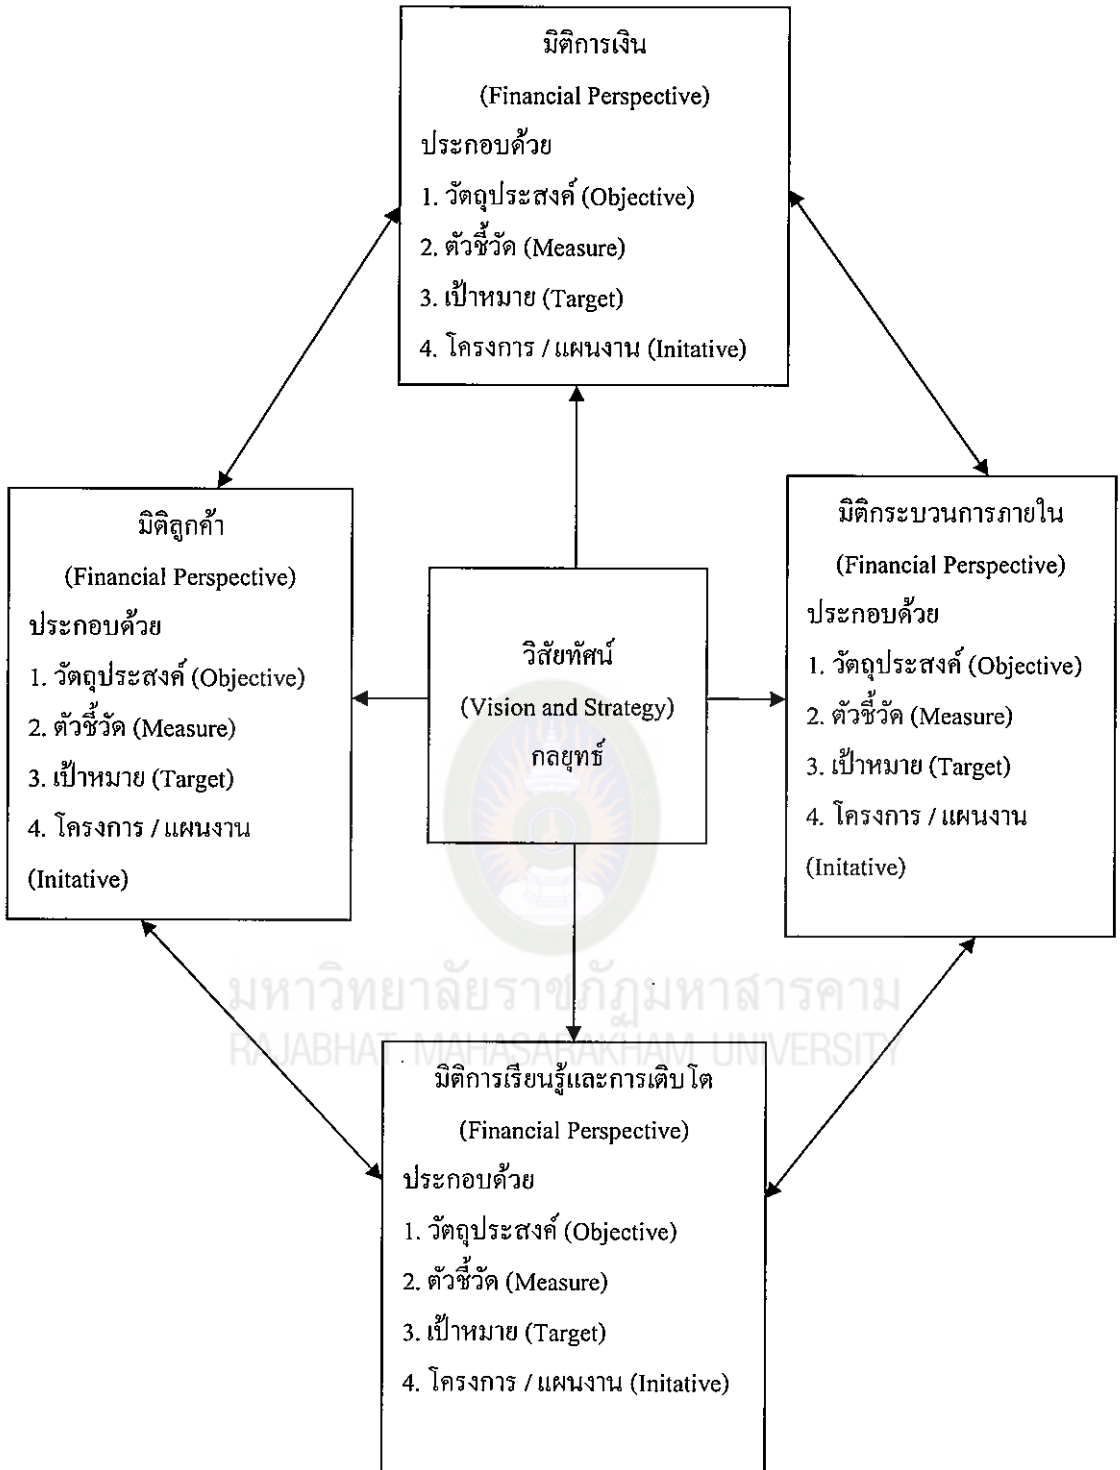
มิติการเงิน

(Financial Perspective)

ประกอบด้วย

1. วัตถุประสงค์ (Objective)

2. ตัวชี้วัด (Measure)

3. เป้าหมาย (Target)

4. โครงการ / แผนงาน (Initative)

มิติลูกค้า

(Financial Perspective)

ประกอบด้วย

1. วัตถุประสงค์ (Objective)

2. ตัวชี้วัด (Measure)

3. เป้าหมาย (Target)

4. โครงการ / แผนงาน (Initative)

วิสัยทัศน์

(Vision and Strategy)

กลยุทธ์

มิติกระบวนการภายใน

(Financial Perspective)

ประกอบด้วย

1. วัตถุประสงค์ (Objective)

2. ตัวชี้วัด (Measure)

3. เป้าหมาย (Target)

4. โครงการ / แผนงาน (Initative)

มหาวิทยาลัยราชภัฏมหาสารคาม
RAJABHAT MAHASARAKHAM UNIVERSITY

มิติการเรียนรู้และการเติบโต

(Financial Perspective)

ประกอบด้วย

1. วัตถุประสงค์ (Objective)

2. ตัวชี้วัด (Measure)

3. เป้าหมาย (Target)

4. โครงการ / แผนงาน (Initative)